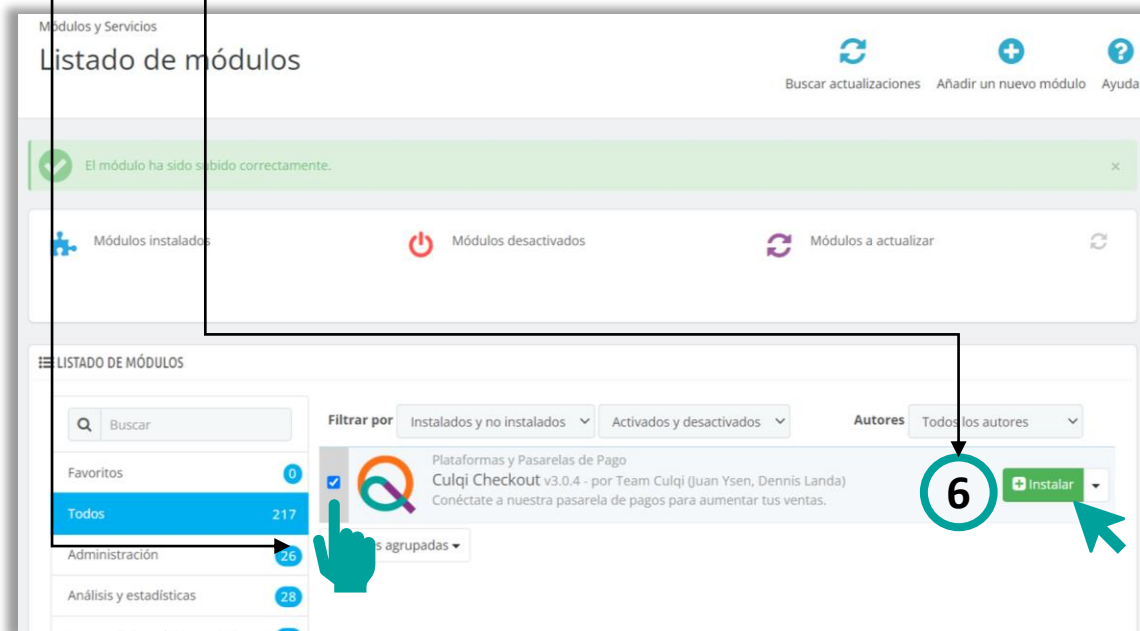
Módulos y Servicios

Listado de módulos

Buscar actualizaciones Añadir un nuevo módulo Ayuda

El módulo ha sido subido correctamente.

×

Módulos instalados

Módulos desactivados

Módulos a actualizar

LISTADO DE MÓDULOS

Buscar

Filtrar por Instalados y no instalados Activados y desactivados Autores Todos los autores

Favoritos 0

Todos 217

Administración 26

Análisis y estadísticas 28

Plataformas y Pasarelas de Pago

Culqi Checkout v3.0.4 - por Team Culqi (Juan Ysen, Dennis Landa)

Conéctate a nuestra pasarela de pagos para aumentar tus ventas.

6

Instalar

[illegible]s agrupadas